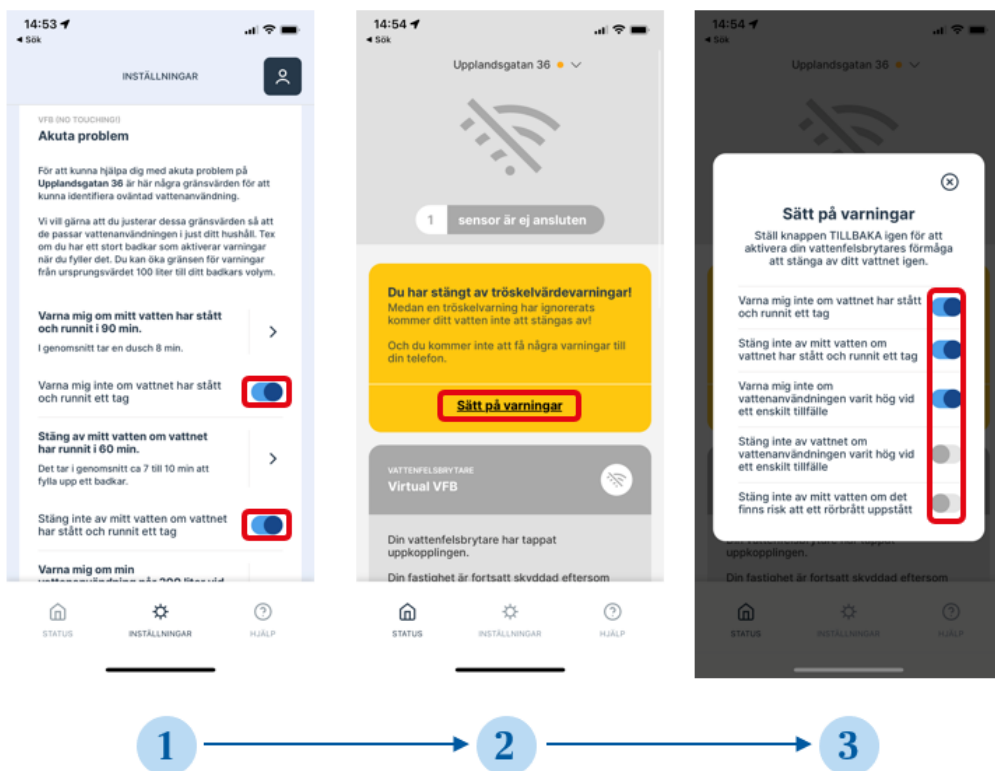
14:53
◂ Sök

INSTÄLLNINGAR

VFB (NO TOUCHING!)
Akuta problem

För att kunna hjälpa dig med akuta problem på Upplandsgatan 36 är här några gränsvärden för att kunna identifiera oväntad vattenanvändning.

Vi vill gärna att du justerar dessa gränsvärden så att de passar vattenanvändningen i just ditt hushåll. Tex om du har ett stort badkar som aktiverar varningar när du fyller det. Du kan öka gränsen för varningar från ursprungsvärdet 100 liter till ditt badkars volym.

Varna mig om mitt vatten har stått och runnit i 90 min.
I genomsnitt tar en dusch 8 min.

Varna mig inte om mitt vattnet har stått och runnit ett tag

Stäng av mitt vatten om vattnet har runnit i 60 min.
Det tar i genomsnitt ca 7 till 10 min att fylla upp ett badkar.

Stäng inte av mitt vatten om vattnet har stått och runnit ett tag

Varna mig om min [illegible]

STATUS
INSTÄLLNINGAR
HJÄLP

14:54
◂ Sök

Upplandsgatan 36

1 sensor är ej ansluten

Du har stängt av tröskelvärdevarningar!
Medan en tröskelvarning har ignorerats kommer ditt vatten inte att stängas av!

Och du kommer inte att få några varningar till din telefon.

Sätt på varningar

VATTENFELSBRYTARE
Virtual VFB

Din vattenfelsbrytare har tappat uppkopplingen.

Din fastighet är fortsatt skyddad eftersom

STATUS
INSTÄLLNINGAR
HJÄLP

14:54
◂ Sök

Upplandsgatan 36

Sätt på varningar
Ställ knappen TILLBAKA igen för att aktivera din vattenfelsbrytares förmåga att stänga av ditt vattnet igen.

Varna mig inte om vattnet har stått och runnit ett tag

Stäng inte av mitt vatten om vattnet har stått och runnit ett tag

Varna mig inte om vattenanvändningen varit hög vid ett enskilt tillfälle

Stäng inte av vattnet om vattenanvändningen varit hög vid ett enskilt tillfälle

Stäng inte av mitt vatten om det finns risk att ett rörbrått uppstått

uppkopplingen.

Din fastighet är fortsatt skyddad eftersom

STATUS
INSTÄLLNINGAR
HJÄLP

1
2
3